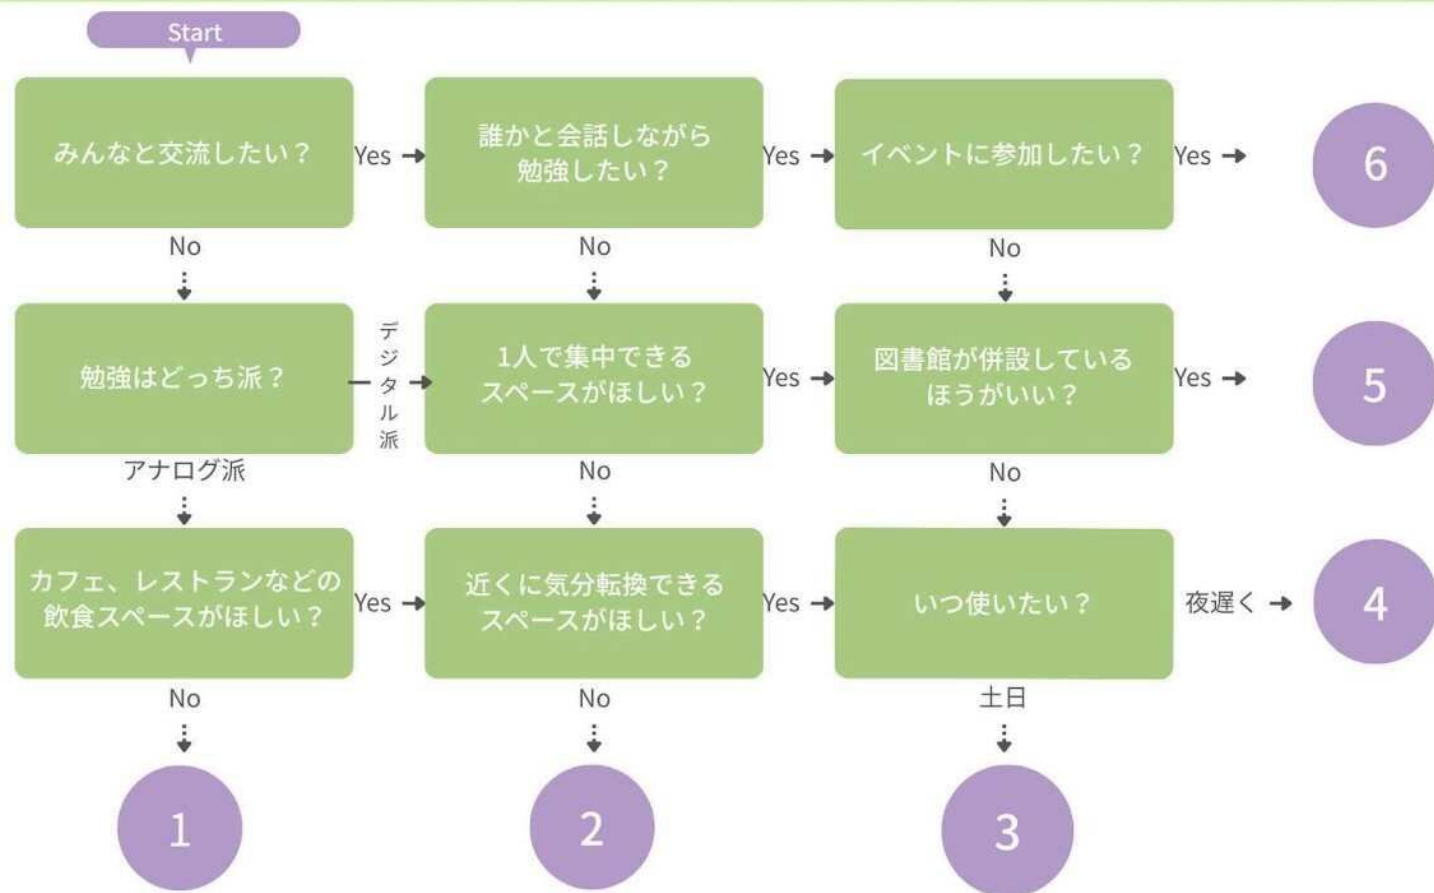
Start

みんなと交流したい？ Yes → 誰かと会話しながら勉強したい？ Yes → イベントに参加したい？ Yes → 6

No

勉強はどっち派？ デジタル派 → 1人で集中できるスペースがほしい？ Yes → 図書館が併設しているほうがいい？ Yes → 5

No

No

アナログ派

カフェ、レストランなどの飲食スペースがほしい？ Yes → 近くに気分転換できるスペースがほしい？ Yes → いつ使いたい？ 夜遅く → 4

No

No

No

土日

1

2

3